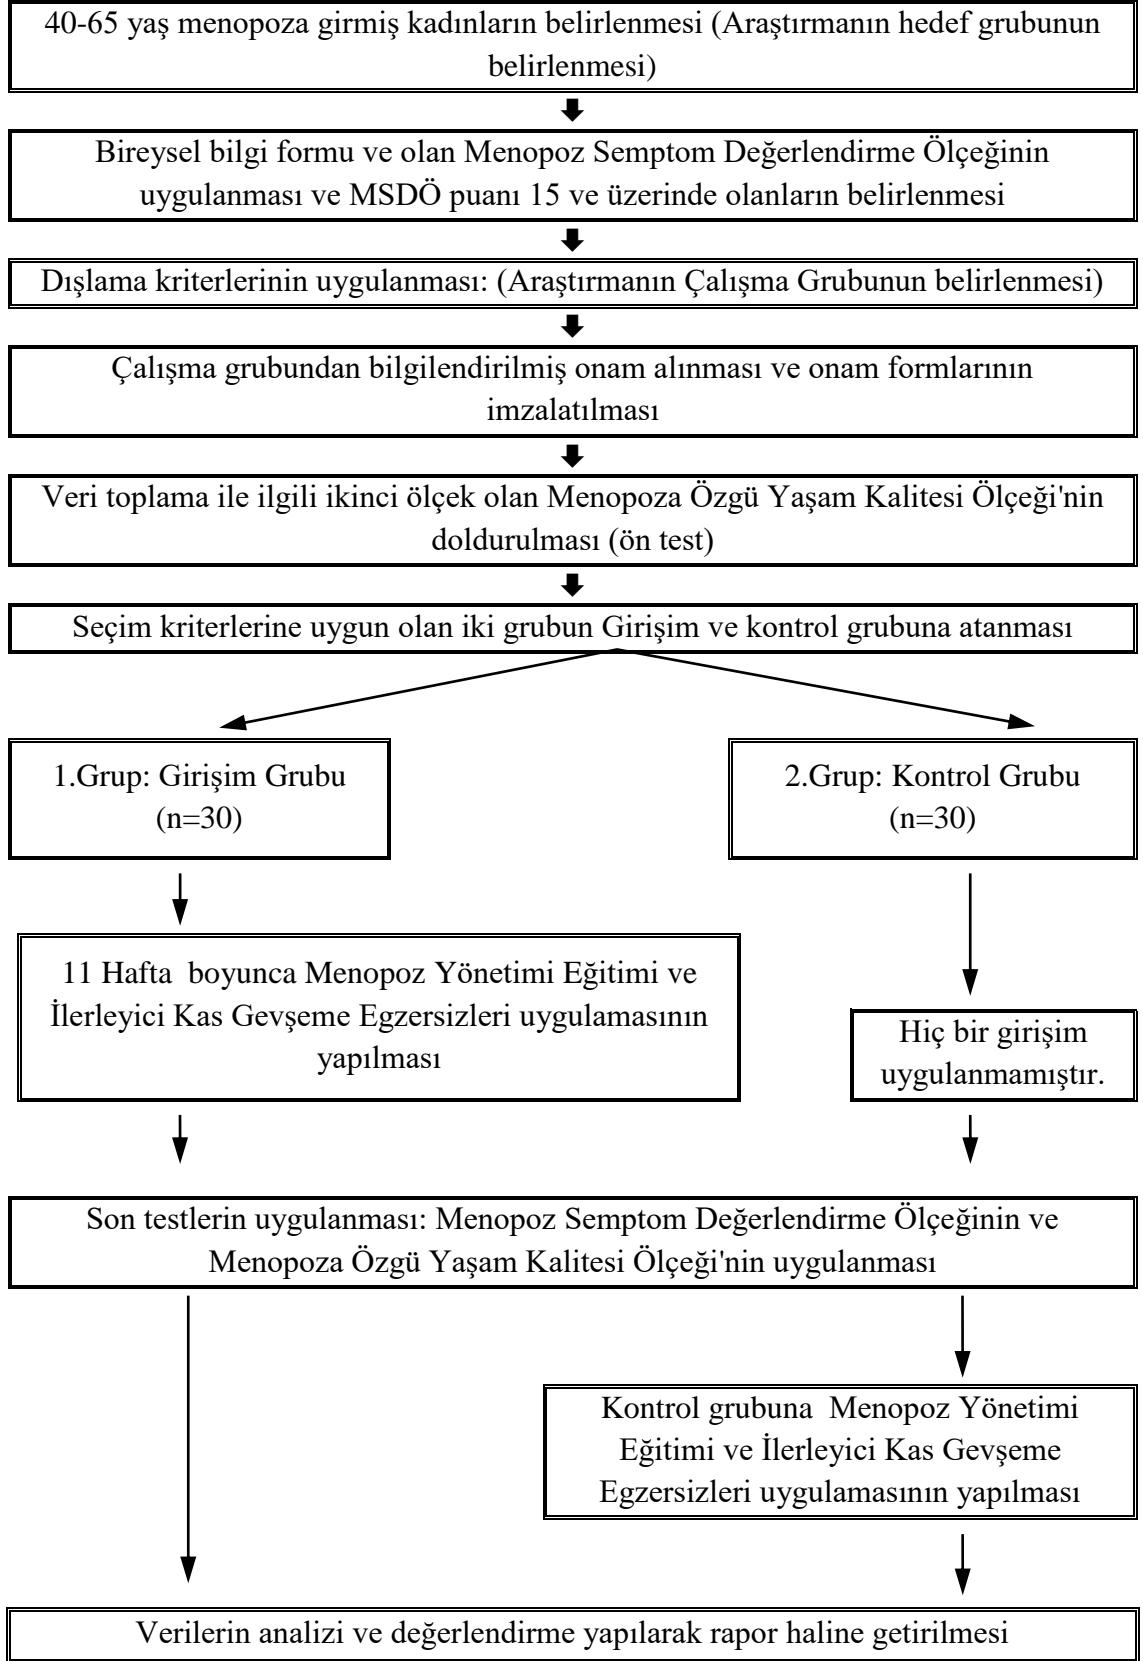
40-65 yaş menopoza girmiş kadınların belirlenmesi (Araştırmanın hedef grubunun belirlenmesi)

Bireysel bilgi formu ve olan Menopoz Semptom Değerlendirme Ölçeğinin uygulanması ve MSDÖ puanı 15 ve üzerinde olanların belirlenmesi

Dışlama kriterlerinin uygulanması: (Araştırmanın Çalışma Grubunun belirlenmesi)

Çalışma grubundan bilgilendirilmiş onam alınması ve onam formlarının imzalatılması

Veri toplama ile ilgili ikinci ölçek olan Menopoza Özgü Yaşam Kalitesi Ölçeği'nin doldurulması (ön test)

Seçim kriterlerine uygun olan iki grubun Girişim ve kontrol grubuna atanması

1.Grup: Girişim Grubu (n=30)

2.Grup: Kontrol Grubu (n=30)

11 Hafta boyunca Menopoz Yönetimi Eğitimi ve İlerleyici Kas Gevşeme Egzersizleri uygulamasının yapılması

Hiç bir girişim uygulanmamıştır.

Son testlerin uygulanması: Menopoz Semptom Değerlendirme Ölçeğinin ve Menopoza Özgü Yaşam Kalitesi Ölçeği'nin uygulanması

Kontrol grubuna Menopoz Yönetimi Eğitimi ve İlerleyici Kas Gevşeme Egzersizleri uygulamasının yapılması

Verilerin analizi ve değerlendirme yapılarak rapor haline getirilmesi